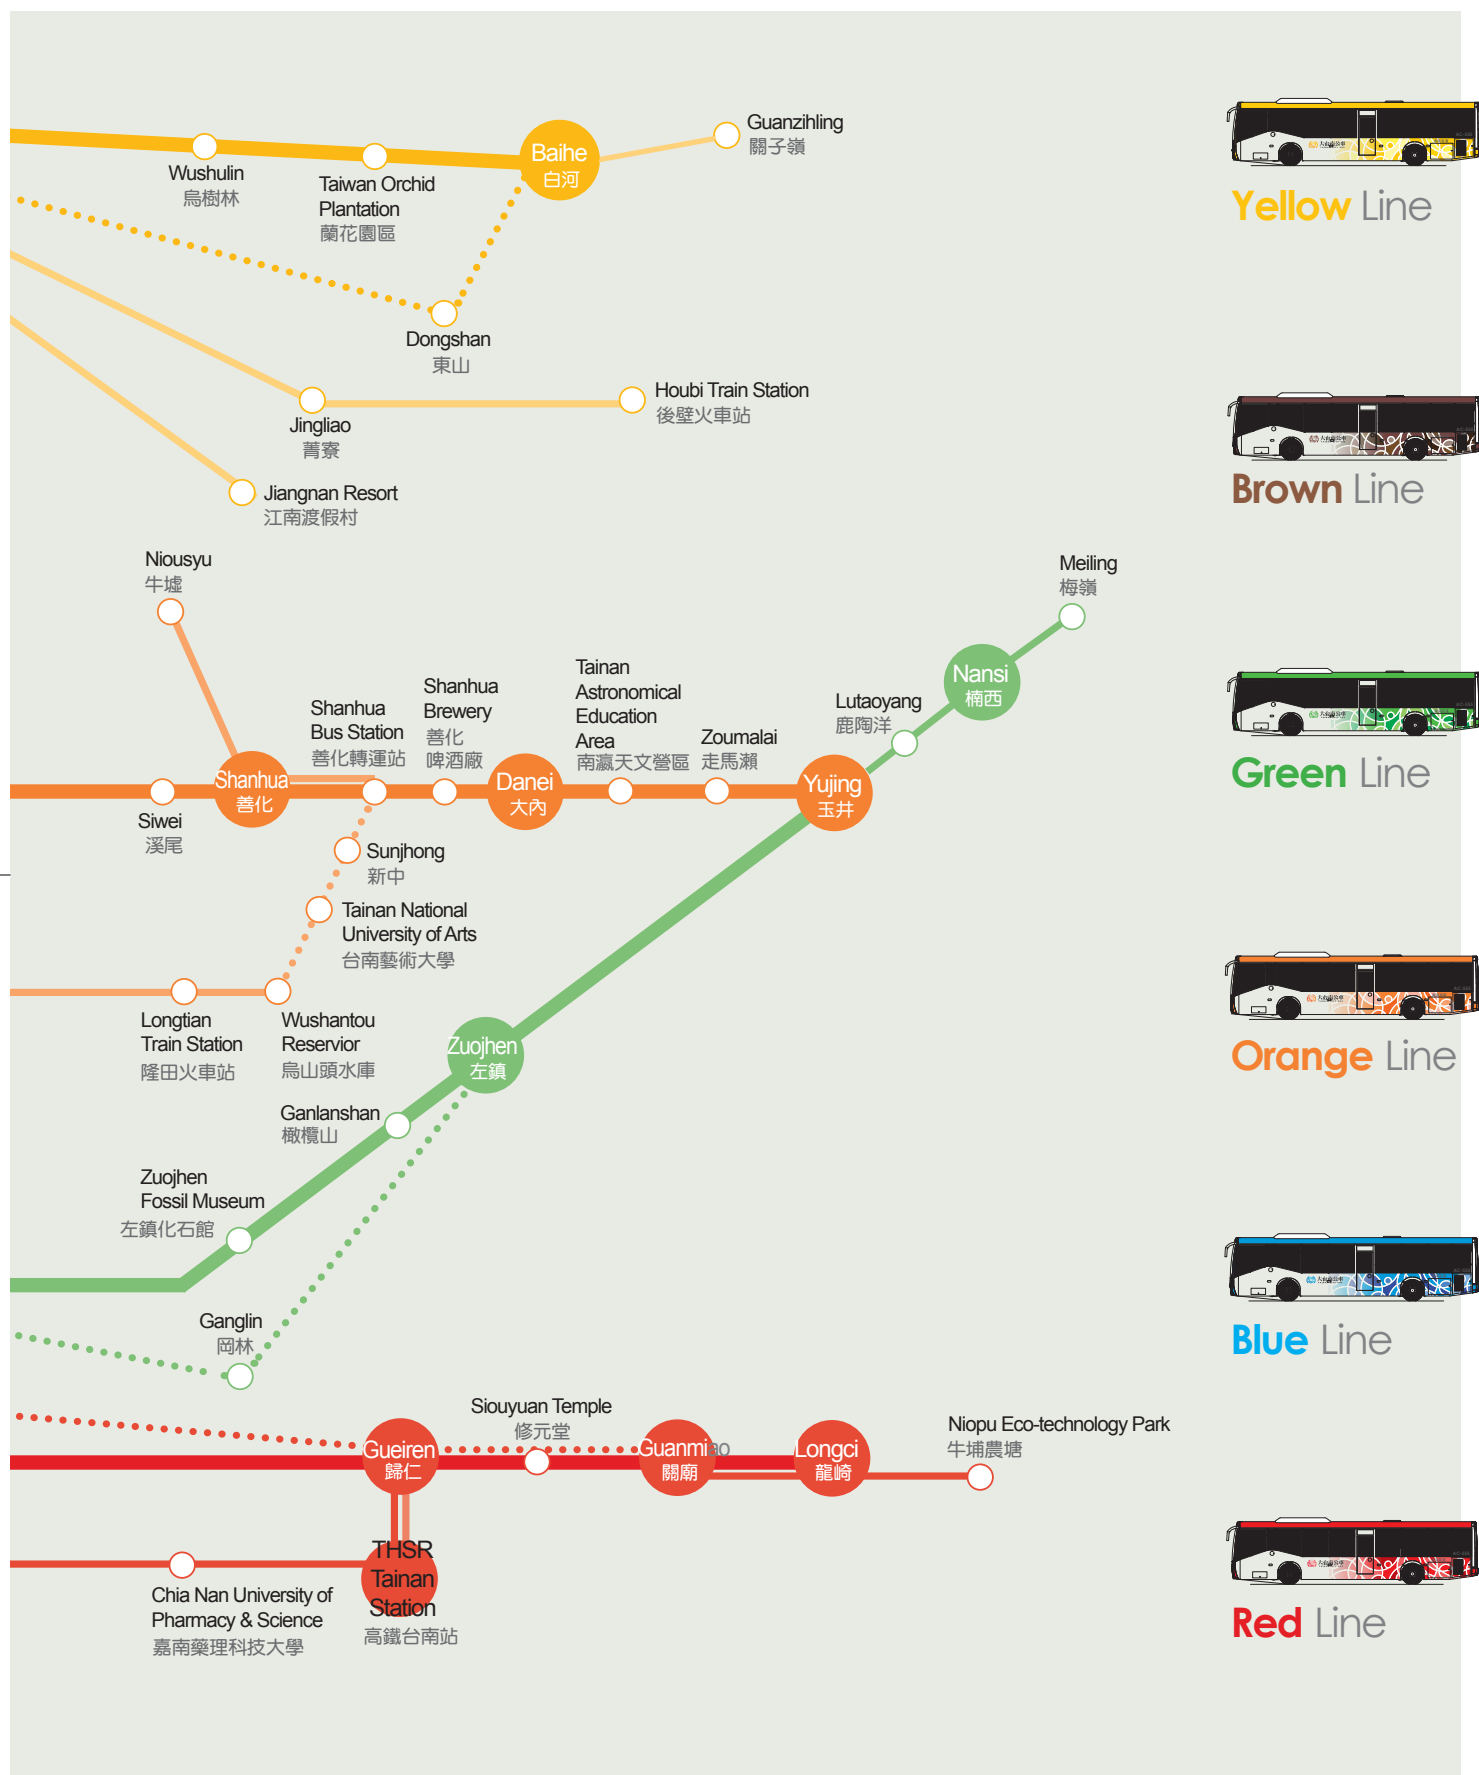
Guanzihling
關子嶺

Baihe
白河

Wushulin
烏樹林

Taiwan Orchid Plantation
蘭花園區

Dongshan
東山

Houbi Train Station
後壁火車站

Jingliao
菁寮

Jiangnan Resort
江南渡假村

Yellow Line

Brown Line

Niousyu
牛墟

Meiling
梅嶺

Nansi
楠西

Lutaoyang
鹿陶洋

Shanhua Bus Station
善化轉運站

Shanhua Brewery
善化
啤酒廠

Tainan Astronomical Education Area
南瀛天文園區

Zoumalai
走馬瀨

Shanhua
善化

Danei
大內

Yujing
玉井

Siwei
溪尾

Sunjhong
新中

Tainan National University of Arts
台南藝術大學

Green Line

Longtian Train Station
隆田火車站

Wushantou Reservior
烏山頭水庫

Zuojhen
左鎮

Ganlanshan
橄欖山

Zuojhen Fossil Museum
左鎮化石館

Orange Line

Ganglin
岡林

Blue Line

Siouyuan Temple
修元堂

Gueiren
歸仁

Guanmiao
關廟

Longci
龍崎

Niopu Eco-technology Park
牛埔農塘

THSR Tainan Station
高鐵台南站

Chia Nan University of Pharmacy & Science
嘉南藥理科技大學

Red Line